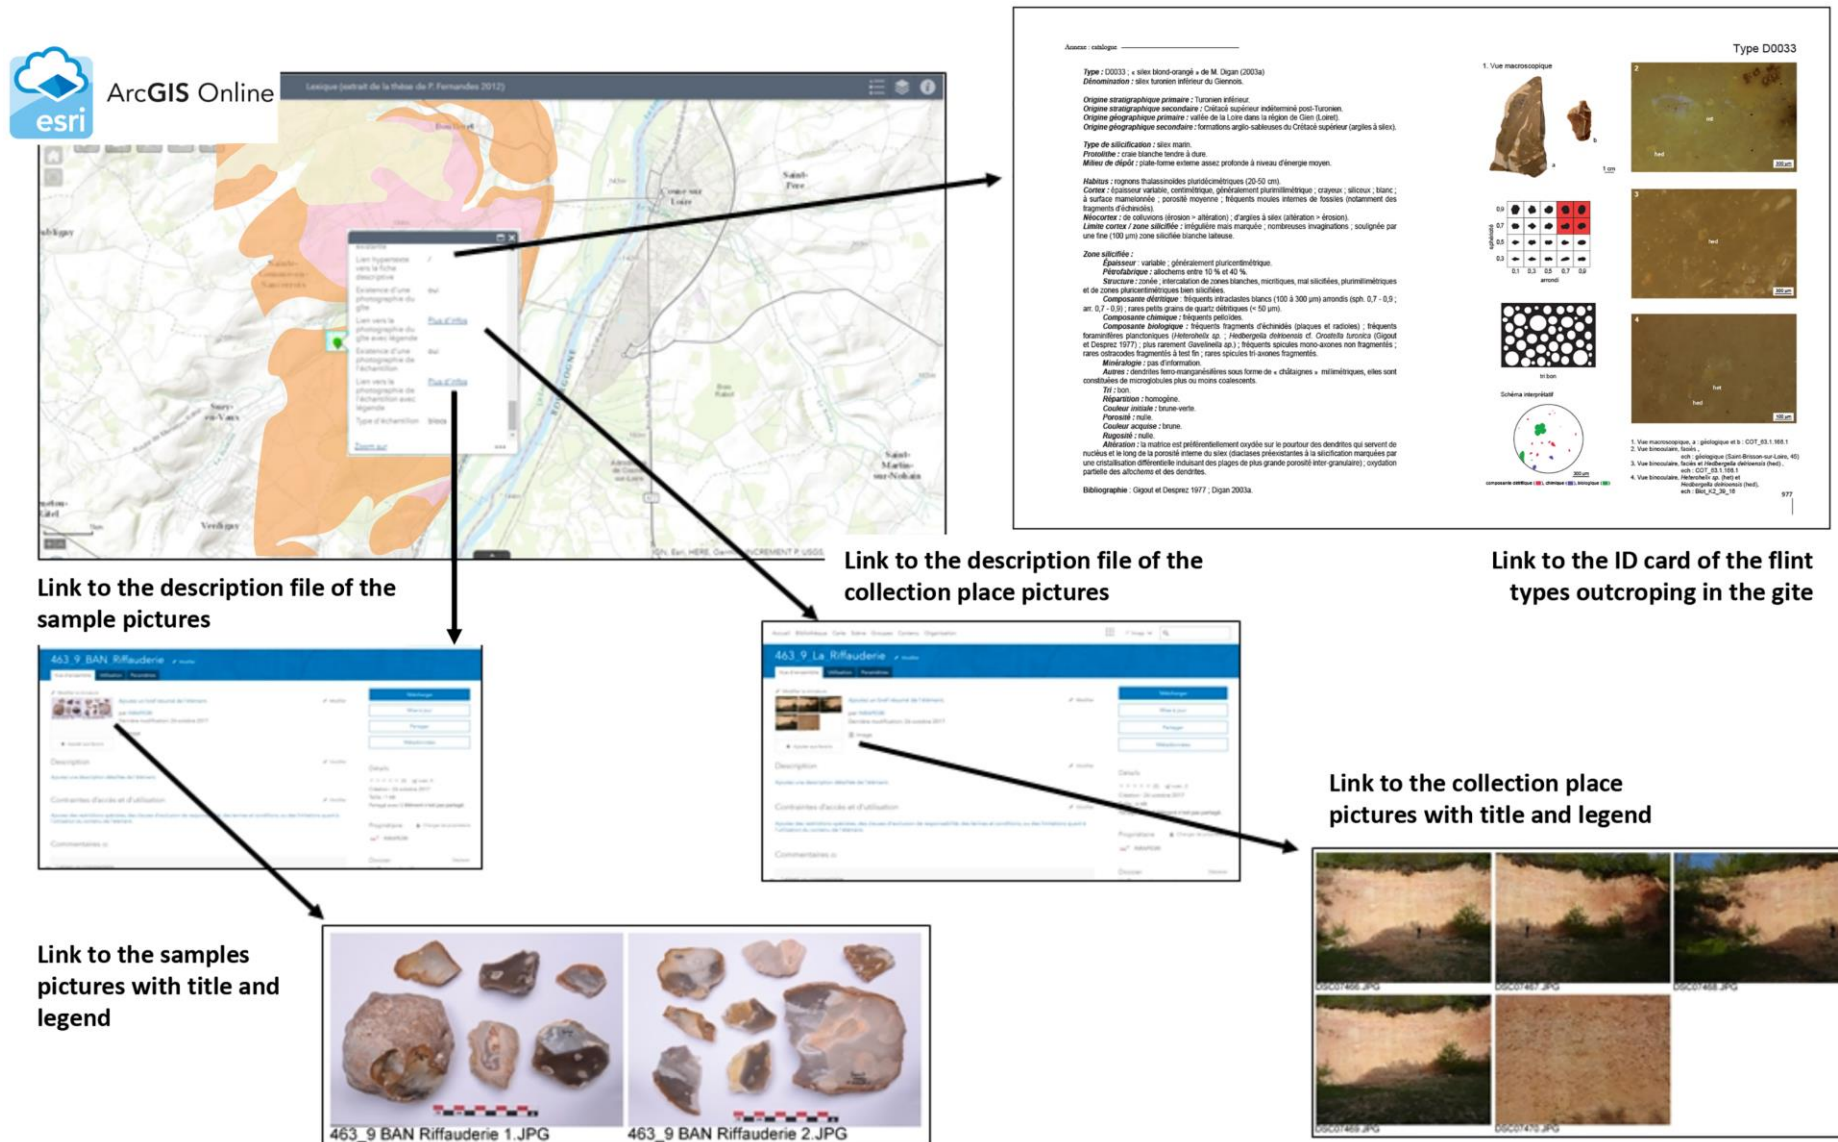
esri

ArcGIS Online

Lexique (extrait de la thèse de P. Fernandes 2012)

Annexe : catalogue

Type D0033

Type : D0033 ; « silex blond-orangé » de M. Digan (2003a)
Dénomination : silex turonien inférieur du Giennois.

Origine stratigraphique primaire : Turonien inférieur.
Origine stratigraphique secondaire : Crétacé supérieur indéterminé post-Turonien.
Origine géographique primaire : vallée de la Loire dans la région de Gien (Loiret).
Origine géographique secondaire : formations argilo-sableuses du Crétacé supérieur (argiles à silex).

Type de silicification : silex marin.
Protolithe : craie blanche tendre à dure.
Milieu de dépôt : plate-forme externe assez profonde à niveau d'énergie moyen.

1. Vue macroscopique

Link to the ID card of the flint types outcroping in the gite

Link to the description file of the sample pictures

Link to the description file of the collection place pictures

463_9_BAN_Riffauderie

463_9_La_Riffauderie

Link to the collection place pictures with title and legend

Link to the samples pictures with title and legend

463_9 BAN Riffauderie 1.JPG

463_9 BAN Riffauderie 2.JPG

DSC07466.JPG

DSC07467.JPG

DSC07468.JPG

DSC07469.JPG

DSC07470.JPG